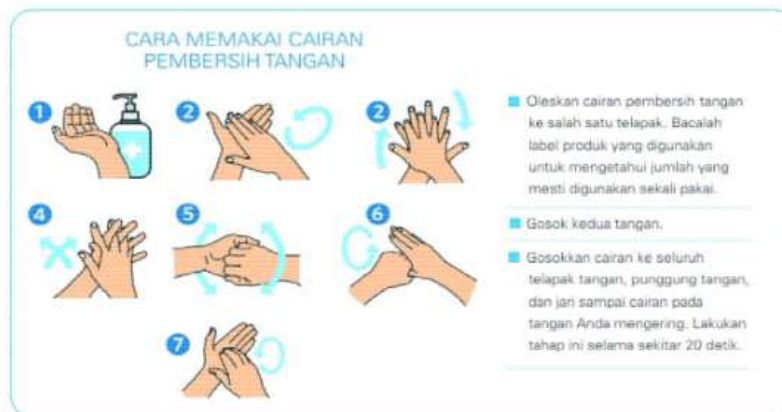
CARA MEMAKAI CAIRAN PEMBERSIH TANGAN

1

2

2

4

5

6

7

Oleskan cairan pembersih tangan ke salah satu telapak. Bacalah label produk yang digunakan untuk mengetahui jumlah yang mesti digunakan sekali pakai.

Gosok kedua tangan.

Gosokkan cairan ke seluruh telapak tangan, punggung tangan, dan jari sampai cairan pada tangan Anda mengering. Lakukan tahap ini selama sekitar 20 detik.